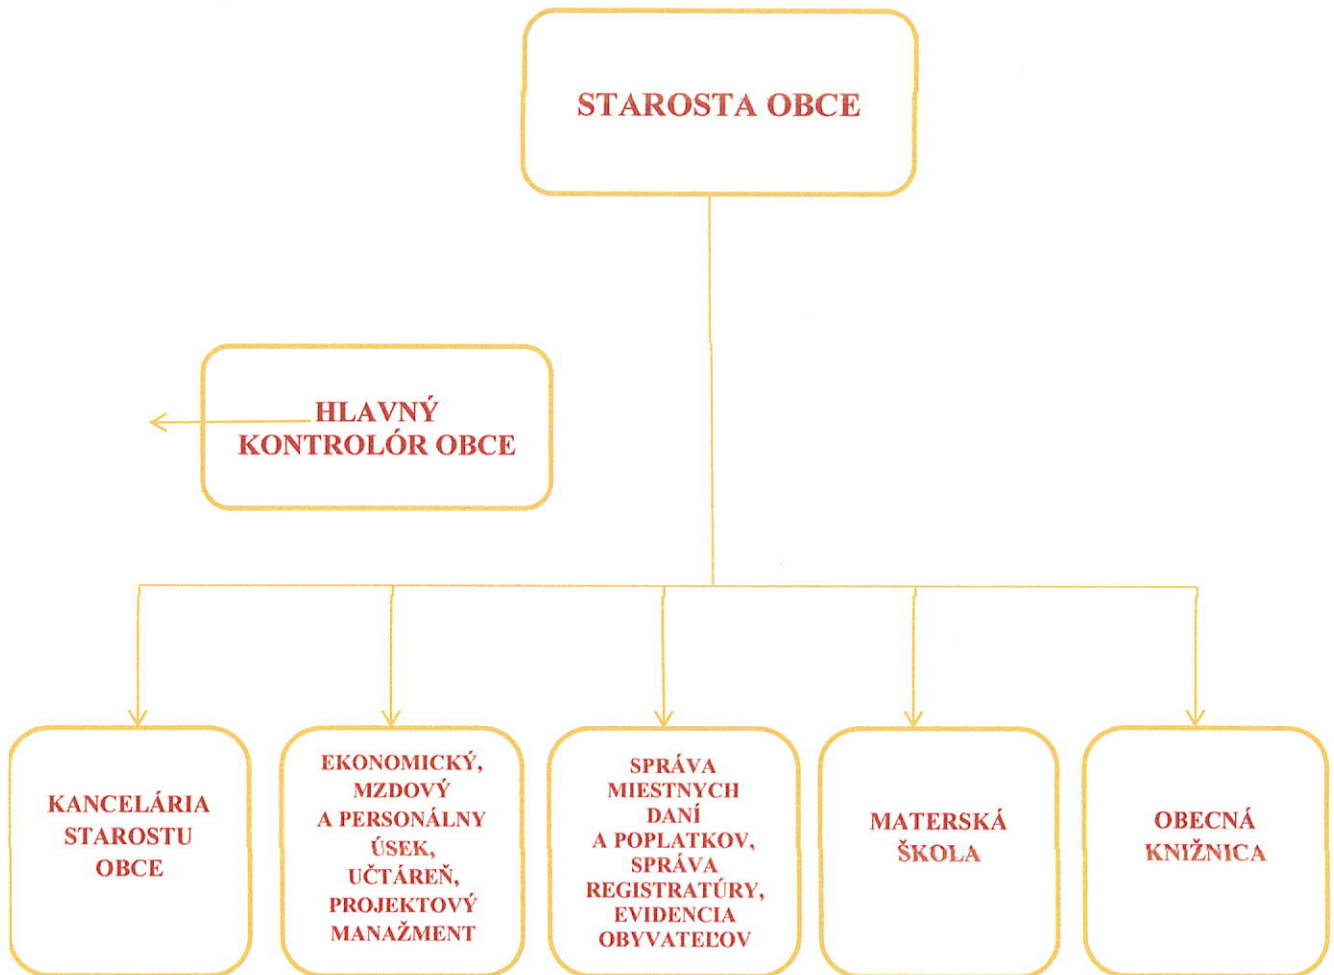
STAROSTA OBCE

HLAVNÝ KONTROLÓR OBCE

KANCELÁRIA STAROSTU OBCE

EKONOMICKÝ, MZDOVÝ A PERSONÁLNY ÚSEK, UČTÁREŇ, PROJEKTOVÝ MANAŽMENT

SPRÁVA MIESTNYCH DANÍ A POPLATKOV, SPRÁVA REGISTRATÚRY, EVIDENCIA OBYVATEĽOV

MATERSKÁ ŠKOLA

OBECNÁ KNIŽNICA